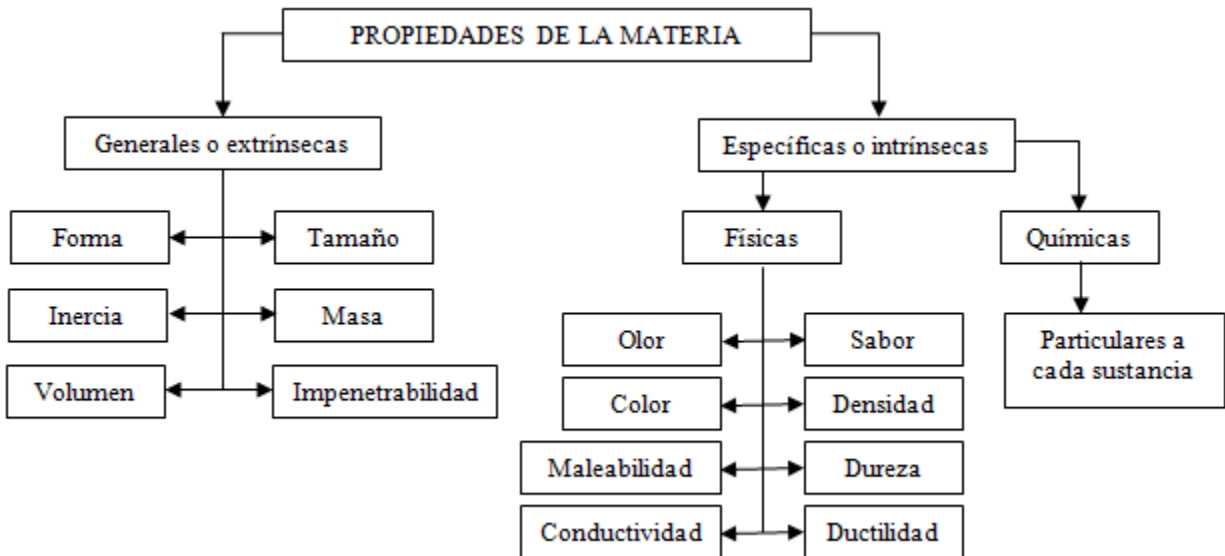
PROPIEDADES DE LA MATERIA

Generales o extrínsecas

Forma

Tamaño

Inercia

Masa

Volumen

Impenetrabilidad

Específicas o intrínsecas

Físicas

Olor

Sabor

Color

Densidad

Maleabilidad

Dureza

Conductividad

Ductilidad

Químicas

Particulares a cada sustancia